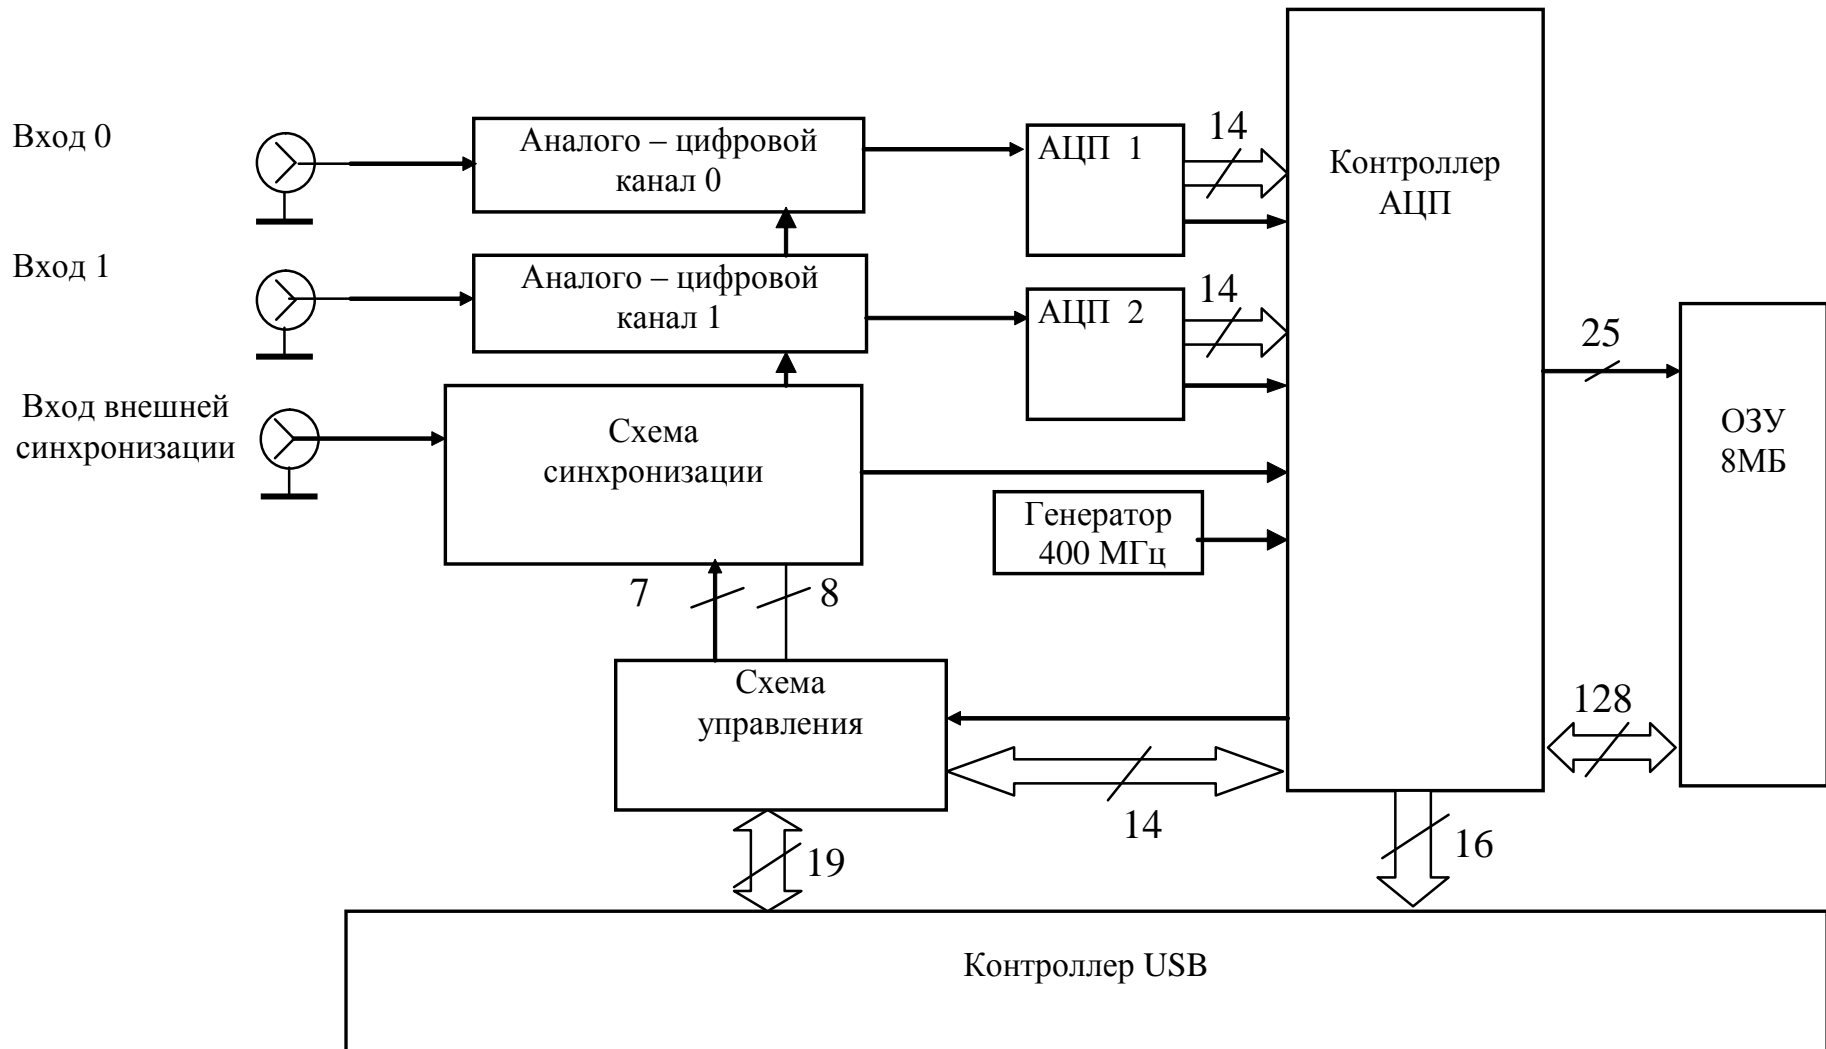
Вход 0

Аналого – цифровой канал 0

АЦП 1

14

Контроллер АЦП

Вход 1

Аналого – цифровой канал 1

АЦП 2

14

25

ОЗУ 8МБ

Вход внешней синхронизации

Схема синхронизации

Генератор 400 МГц

7

8

Схема управления

128

14

19

16

Контроллер USB